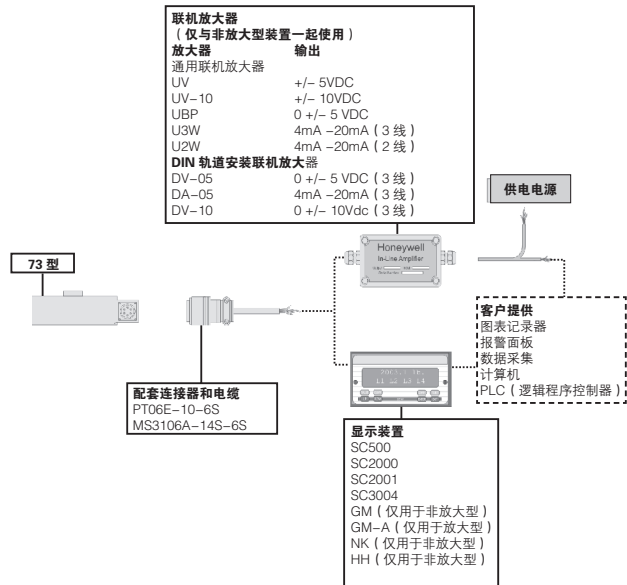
联机放大器
（仅与非放大型装置一起使用）

| 放大器 | 输出 |
|---|---|
| 通用联机放大器 | |
| UV | +/– 5VDC |
| UV–10 | +/– 10VDC |
| UBP | 0 +/– 5 VDC |
| U3W | 4mA –20mA（3 线） |
| U2W | 4mA –20mA（2 线） |
| DIN 轨道安装联机放大器 | |
| DV–05 | 0 +/– 5 VDC（3 线） |
| DA–05 | 4mA –20mA（3 线） |
| DV–10 | 0 +/– 10Vdc（3 线） |

供电电源

Honeywell
In-Line Amplifier

73 型

客户提供
图表记录器
报警面板
数据采集
计算机
PLC（逻辑程序控制器）

配套连接器和电缆
PT06E–10–6S
MS3106A–14S–6S

显示装置
SC500
SC2000
SC2001
SC3004
GM（仅用于非放大型）
GM–A（仅用于放大型）
NK（仅用于非放大型）
HH（仅用于非放大型）